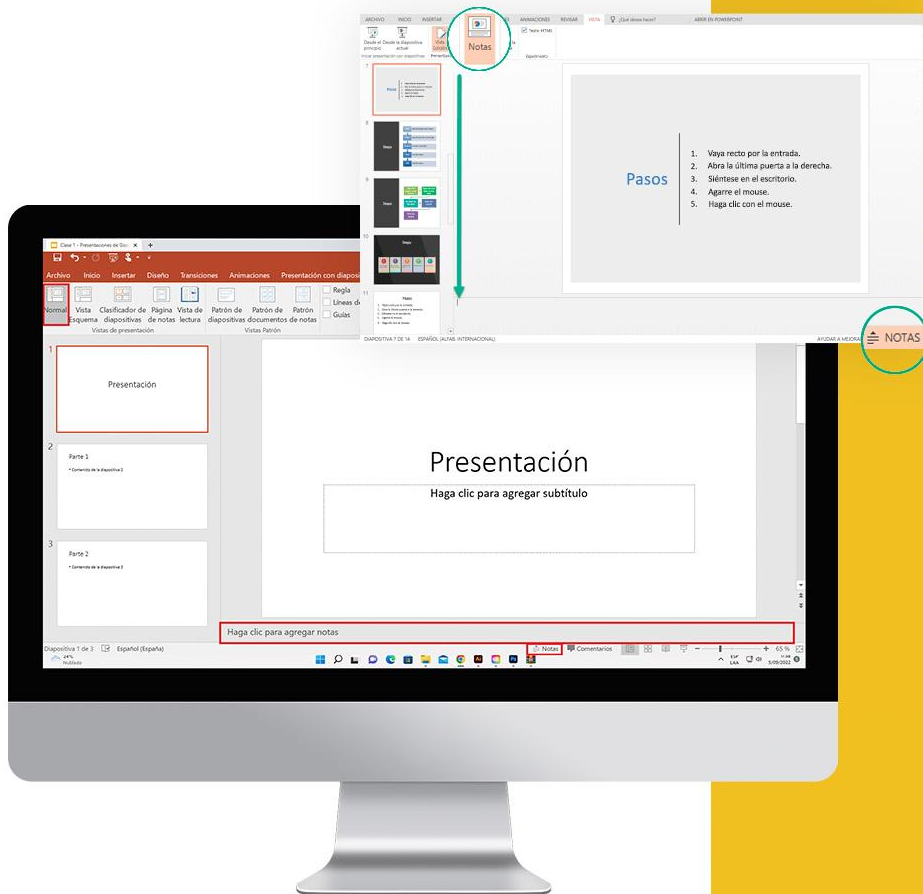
ARCHIVO INICIO INSERTAR ANIMACIONES REVISAR VISTA ¿Qué desea hacer? ABRIR EN POWERPOINT

Desde el principio Desde la diapositiva actual Vista Notas Texto HTML5

Pasos

1. Vaya recto por la entrada.
2. Abra la última puerta a la derecha.
3. Siéntese en el escritorio.
4. Agarre el mouse.
5. Haga clic con el mouse.

DIAPOSITIVA 7 DE 14 ESPAÑOL (ALFAB. INTERNACIONAL) AYUDAR A MEJORAR

NOTAS

Clase 1 - Presentaciones de Go...

Archivo Inicio Insertar Diseño Transiciones Animaciones Presentación con diapositivas

Normal Vista Esquema Clasificador de diapositivas Página de notas Vista de lectura Patrón de diapositivas Patrón de documentos Patrón de notas Regla Líneas de Guías

Vistas de presentación Vistas Patrón

1 Presentación

2 Parte 1 • Contenido de la diapositiva 2

3 Parte 2 • Contenido de la diapositiva 3

Presentación
Haga clic para agregar subtítulo

Haga clic para agregar notas

Diapositiva 1 de 3 Español (España) Notas Comentarios 65 %

24°C Nublado